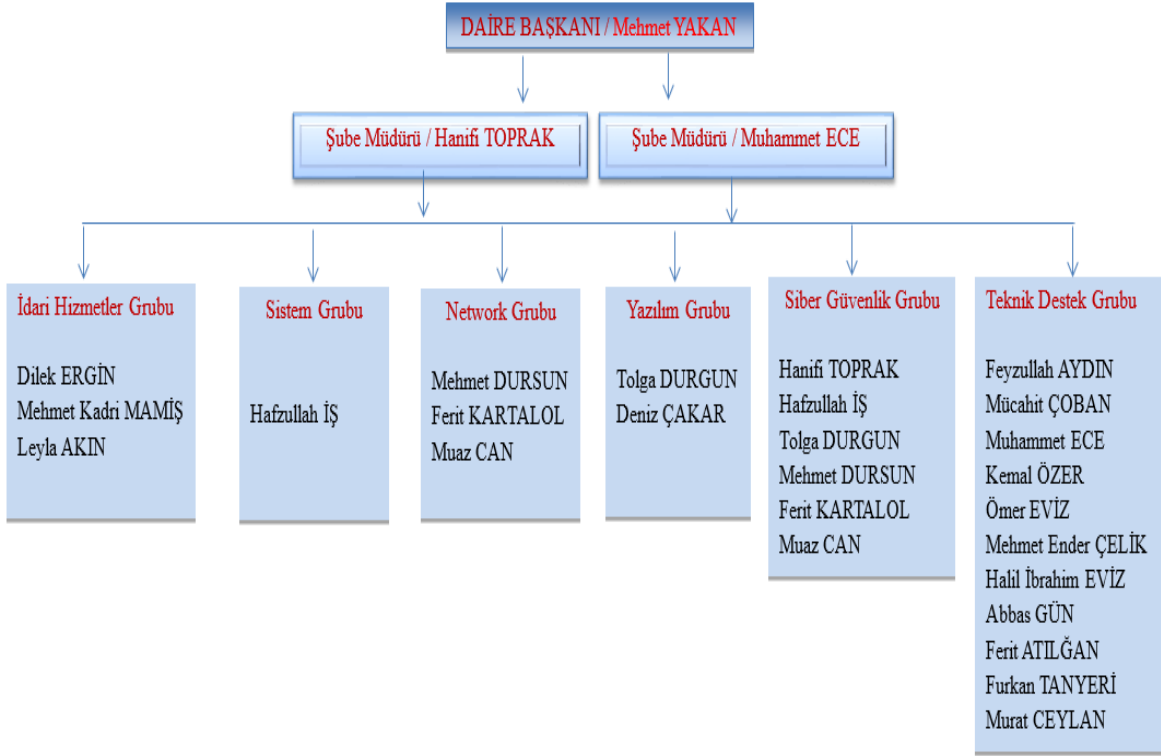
DAİRE BAŞKANI / Mehmet YAKAN

Şube Müdürü / Hanifi TOPRAK

Şube Müdürü / Muhammet ECE

İdari Hizmetler Grubu

Dilek ERGİN
Mehmet Kadri MAMİŞ
Leyla AKIN

Sistem Grubu

Hafzullah İŞ

Network Grubu

Mehmet DURSUN
Ferit KARTALOL
Muaz CAN

Yazılım Grubu

Tolga DURGUN
Deniz ÇAKAR

Siber Güvenlik Grubu

Hanifi TOPRAK
Hafzullah İŞ
Tolga DURGUN
Mehmet DURSUN
Ferit KARTALOL
Muaz CAN

Teknik Destek Grubu

Feyzullah AYDIN
Mücahit ÇOBAN
Muhammet ECE
Kemal ÖZER
Ömer EVİZ
Mehmet Ender ÇELİK
Halil İbrahim EVİZ
Abbas GÜN
Ferit ATILĞAN
Furkan TANYERİ
Murat CEYLAN